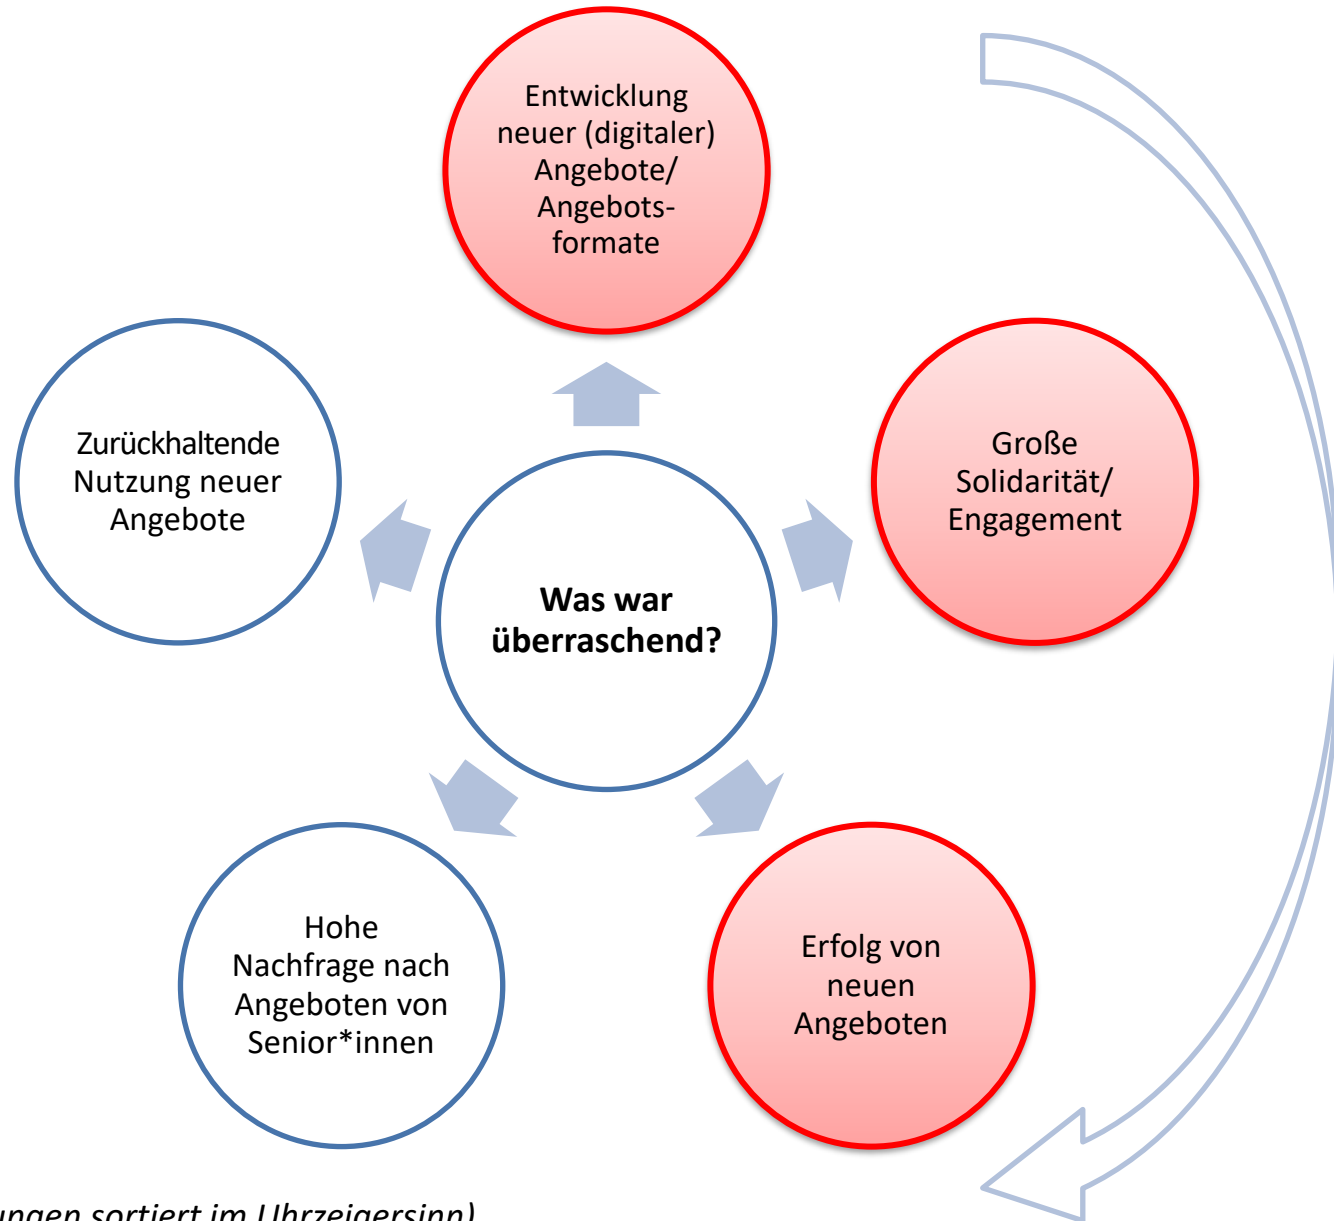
Entwicklung neuer (digitaler) Angebote/ Angebotsformate

Zurückhaltende Nutzung neuer Angebote

Große Solidarität/ Engagement

Was war überraschend?

Hohe Nachfrage nach Angeboten von Senior*innen

Erfolg von neuen Angeboten

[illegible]ungen sortiert im Uhrzeigersinn)